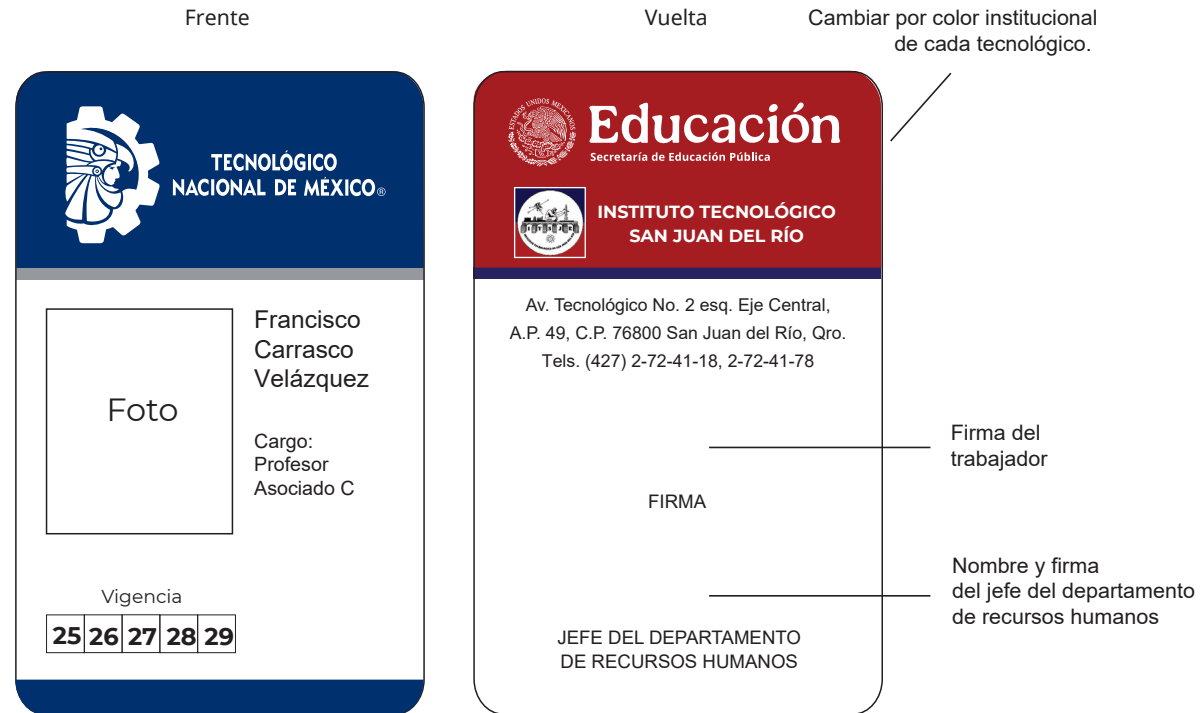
Frente

TECNOLÓGICO NACIONAL DE MÉXICO®

Foto

Francisco Carrasco Velázquez

Cargo: Profesor Asociado C

Vigencia

| 25 | 26 | 27 | 28 | 29 |
|---|---|---|---|---|

Vuelta

Cambiar por color institucional de cada tecnológico.

ESTADOS UNIDOS MEXICANOS

Educación
Secretaría de Educación Pública

INSTITUTO TECNOLÓGICO SAN JUAN DEL RÍO

Av. Tecnológico No. 2 esq. Eje Central,
A.P. 49, C.P. 76800 San Juan del Río, Qro.
Tels. (427) 2-72-41-18, 2-72-41-78

Firma del trabajador

FIRMA

Nombre y firma del jefe del departamento de recursos humanos

JEFE DEL DEPARTAMENTO DE RECURSOS HUMANOS